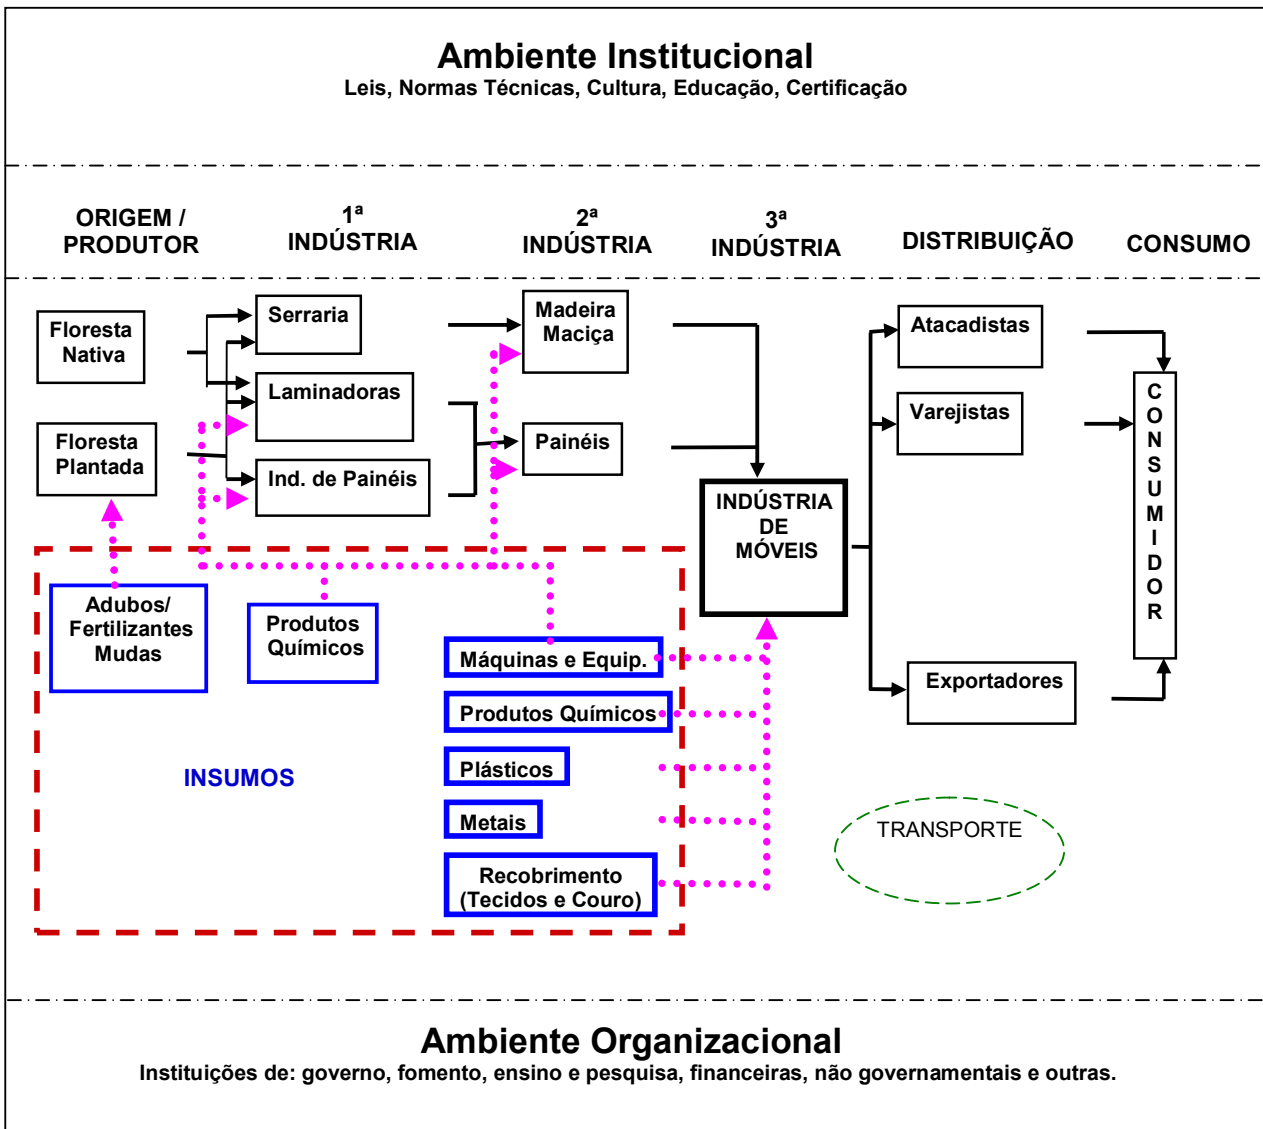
Ambiente Institucional
Leis, Normas Técnicas, Cultura, Educação, Certificação

ORIGEM / PRODUTOR

1ª INDÚSTRIA

2ª INDÚSTRIA

3ª INDÚSTRIA

DISTRIBUIÇÃO

CONSUMO

Floresta Nativa

Floresta Plantada

Serraria

Laminadoras

Ind. de Painéis

Madeira Maciça

Painéis

INDÚSTRIA DE MÓVEIS

Atacadistas

Varejistas

Exportadores

CONSUMIDOR

Adubos/ Fertilizantes Mudas

Produtos Químicos

Máquinas e Equip.

Produtos Químicos

Plásticos

Metais

Recobrimento (Tecidos e Couro)

INSUMOS

TRANSPORTE

Ambiente Organizacional
Instituições de: governo, fomento, ensino e pesquisa, financeiras, não governamentais e outras.